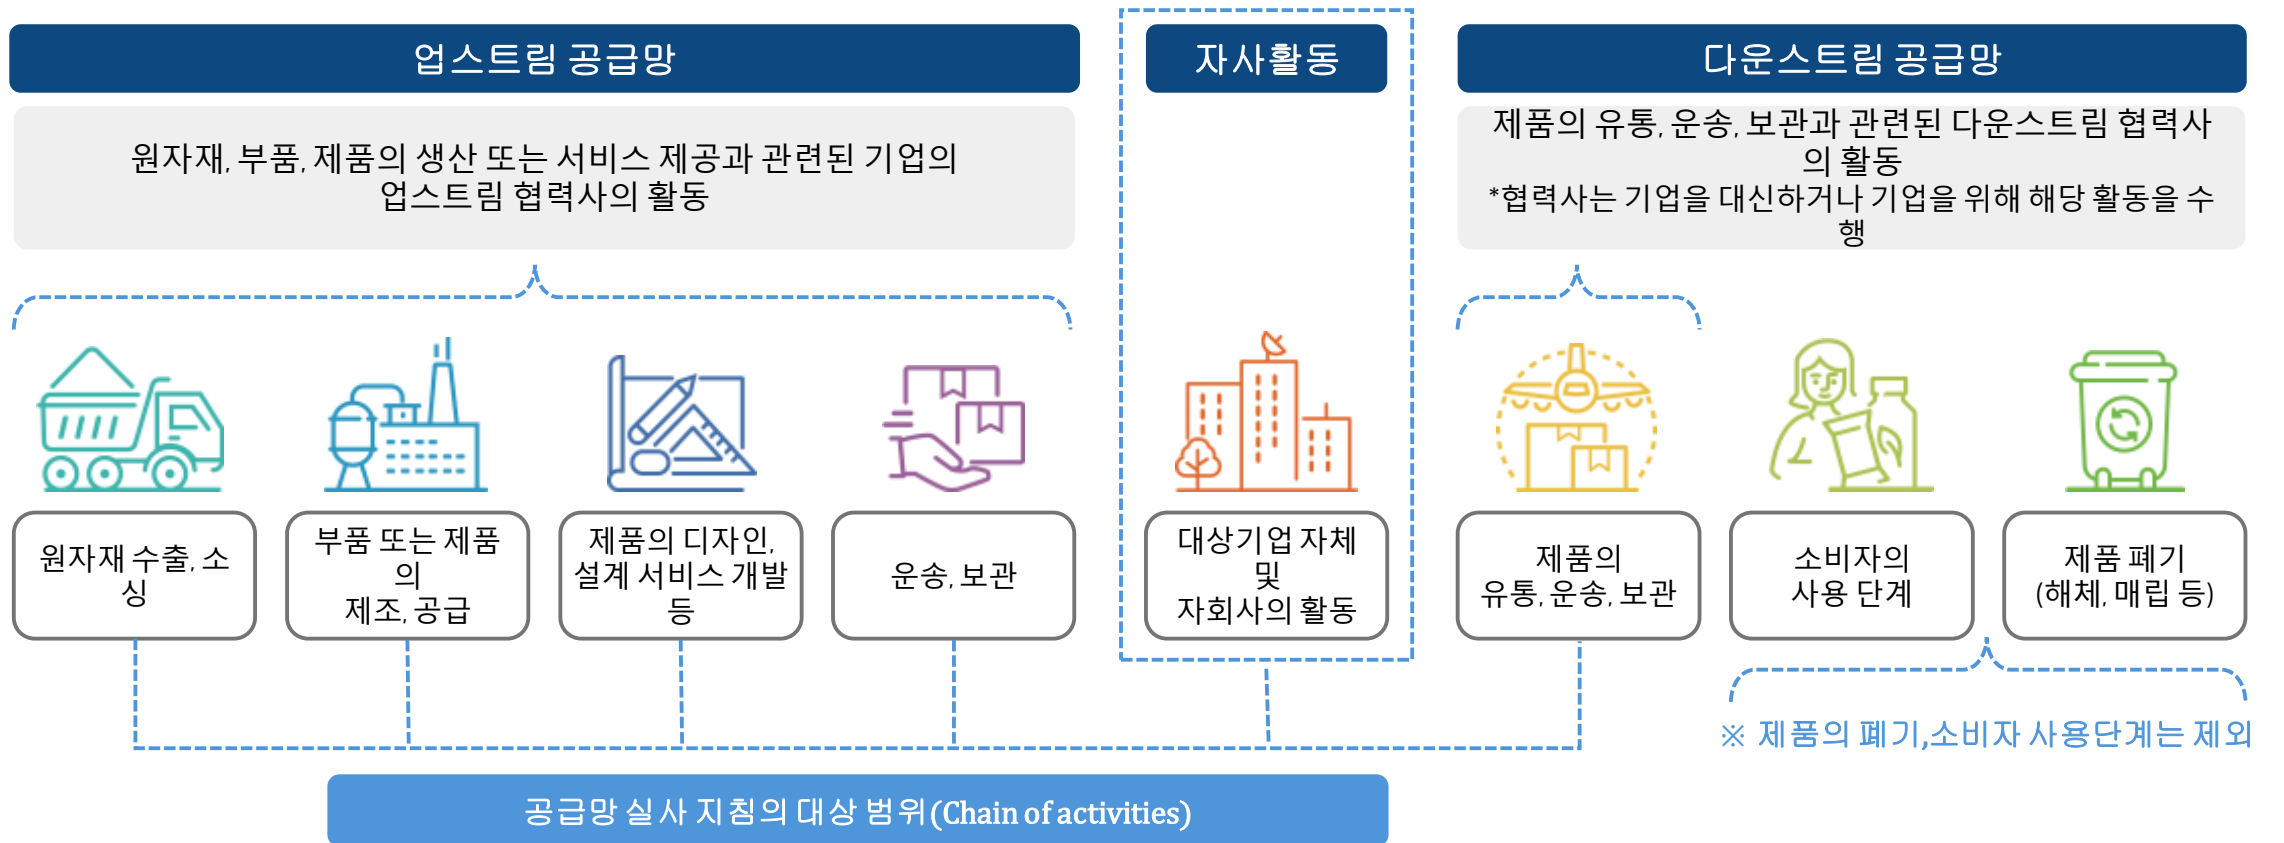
업스트림 공급망

원자재, 부품, 제품의 생산 또는 서비스 제공과 관련된 기업의 업스트림 협력사의 활동

자사활동

다운스트림 공급망

제품의 유통, 운송, 보관과 관련된 다운스트림 협력사의 활동
*협력사는 기업을 대신하거나 기업을 위해 해당 활동을 수행

원자재 수출, 소싱

부품 또는 제품의 제조, 공급

제품의 디자인, 설계 서비스 개발 등

운송, 보관

대상기업 자체 및 자회사의 활동

제품의 유통, 운송, 보관

소비자의 사용 단계

제품 폐기 (해체, 매립 등)

※ 제품의 폐기,소비자 사용단계는 제외

공급망 실사 지침의 대상 범위(Chain of activities)